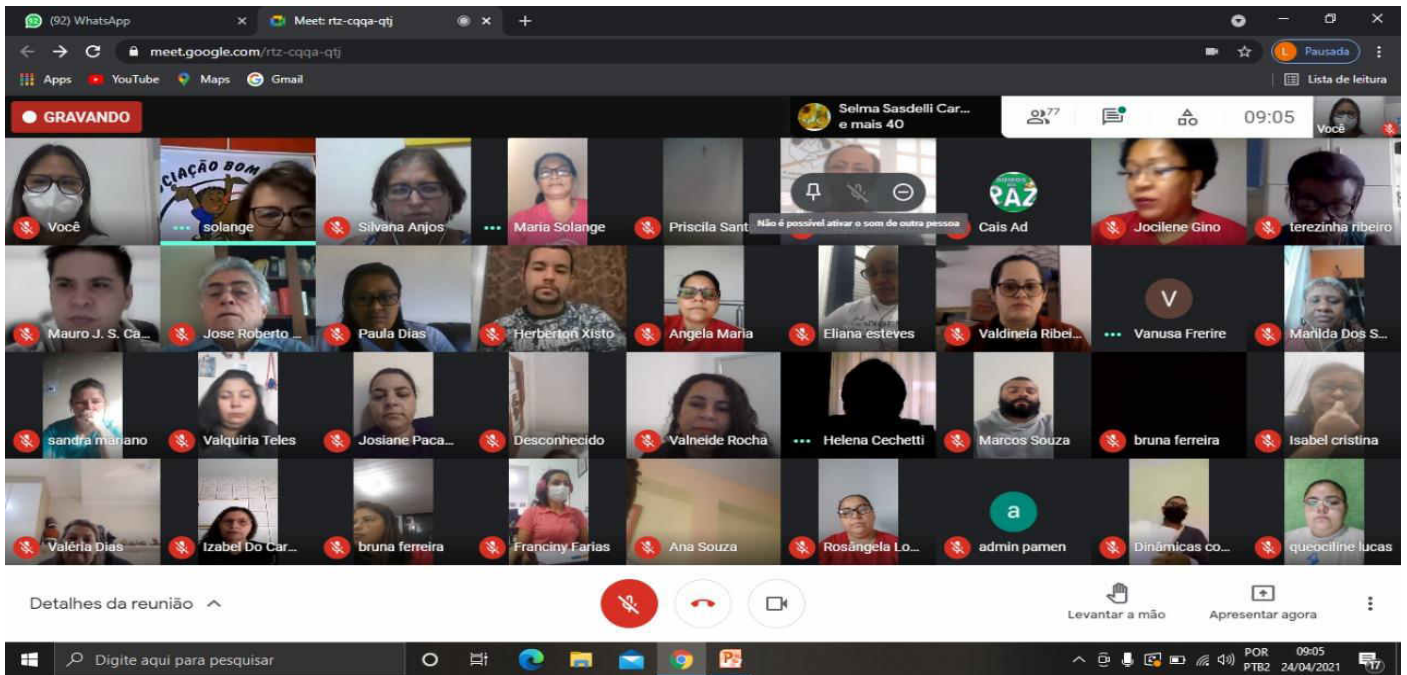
(92) WhatsApp ×
Meet: rtz-cqqa-qtj ×
+
meet.google.com/rtz-cqqa-qtj
Pausada
Apps YouTube Maps Gmail
Lista de leitura
GRAVANDO
Selma Sasdelli Car... e mais 40
77
09:05
Você
Você
CIAÇÃO BOM
solange
Silvana Anjos
Maria Solange
Priscila Sant
Não é possível ativar o som de outra pessoa
PAZ
Cais Ad
Jocilene Gino
terezinha ribeiro
Mauro J. S. Ca...
Jose Roberto ...
Paula Dias
Herberton Xisto
Angela Maria
Eliana esteves
Valdineia Ribei...
V
Vanusa Frerire
Marilda Dos S...
sandra mariano
Valquiria Teles
Josiane Paca...
Desconhecido
Valneide Rocha
Helena Cechetti
Marcos Souza
bruna ferreira
Isabel cristina
Valéria Dias
Izabel Do Car...
bruna ferreira
Franciny Farias
Ana Souza
Rosângela Lo...
a
admin pamen
Dinâmicas co...
queociline lucas
Detalhes da reunião
Levantar a mão
Apresentar agora
Digite aqui para pesquisar
POR PTB2
09:05 24/04/2021
17